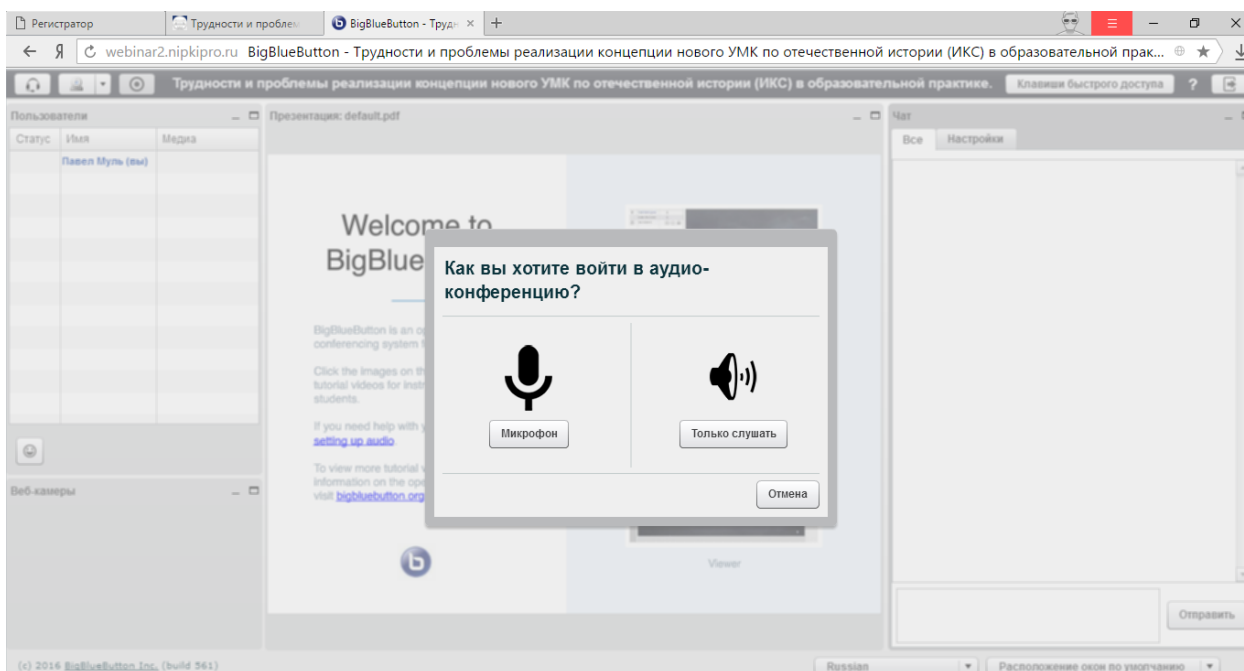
Регистратор
Трудности и пробле
BigBlueButton - Трудн ×
+
← Я webinar2.nipkipro.ru BigBlueButton - Трудности и проблемы реализации концепции нового УМК по отечественной истории (ИКС) в образовательной прак...
Трудности и проблемы реализации концепции нового УМК по отечественной истории (ИКС) в образовательной практике.
Клавиши быстрого доступа
?

Пользователи
| Статус | Имя | Медиа |
|---|---|---|
| | Павел Муль (вы) | |

Веб-камеры

Презентация: default.pdf

Welcome to
BigBlue

BigBlueButton is an op
conferencing system f

Click the images on th
tutorial videos for instr
students.

If you need help with y
setting up audio

To view more tutorial v
information on the ope
visit bigbluebutton.org

Viewer

Как вы хотите войти в аудио-конференцию?

Микрофон

Только слушать

Отмена

Чат
Все
Настройки

Отправить

(c) 2016 BigBlueButton Inc. (build 561)
Russian
Расположение окон по умолчанию